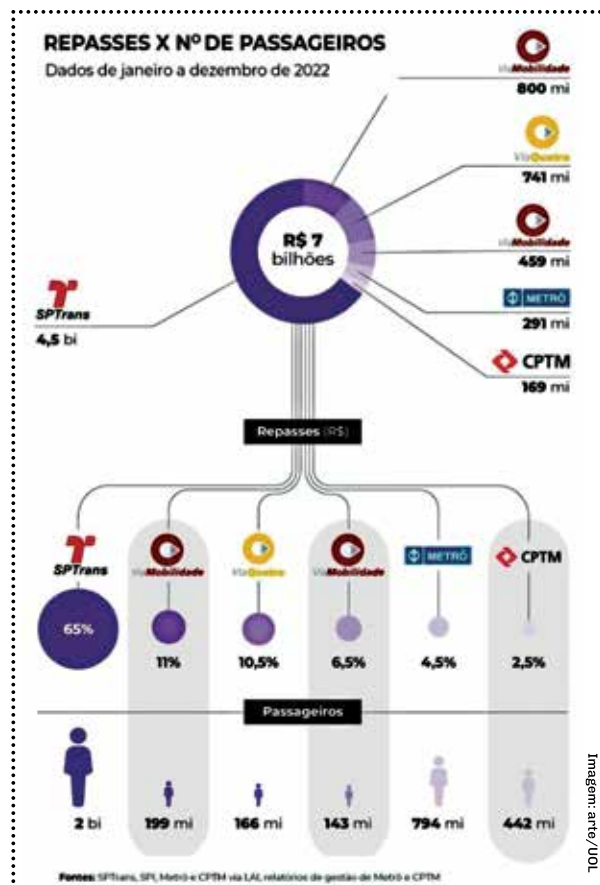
REPASSES X Nº DE PASSAGEIROS
Dados de janeiro a dezembro de 2022

ViaMobilidade
800 mi

ViaQuatro
741 mi

ViaMobilidade
459 mi

METRÔ
291 mi

CPTM
169 mi

R$ 7 bilhões

SPTrans
4,5 bi

Repasses (R$)

SPTrans
65%

ViaMobilidade
11%

ViaQuatro
10,5%

ViaMobilidade
6,5%

METRÔ
4,5%

CPTM
2,5%

Passageiros

2 bi

199 mi

166 mi

143 mi

794 mi

442 mi

Fontes: SPTrans, SPI, Metrô e CPTM via LAI, relatórios de gestão de Metrô e CPTM

Imagem: arte/UOL